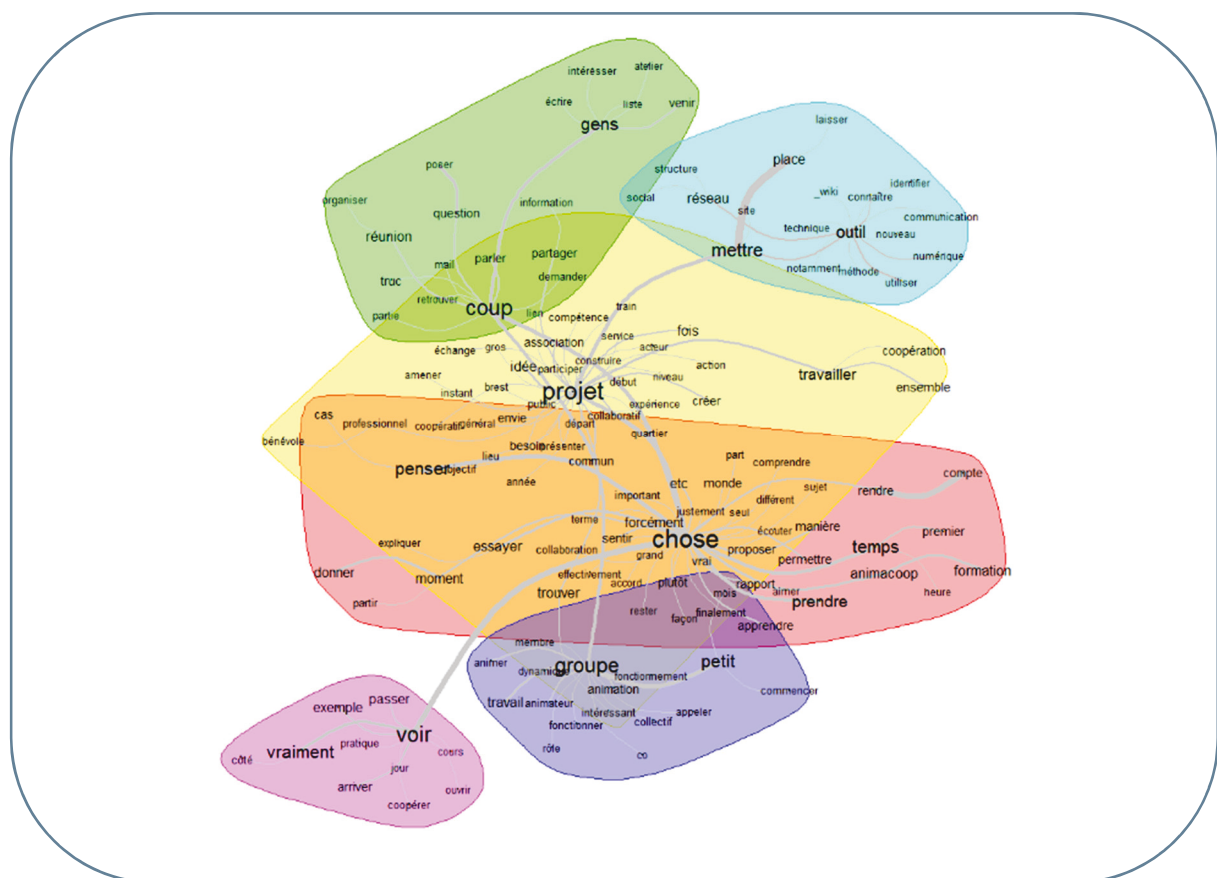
intéresser atelier
écrire liste venir
gens
poser
organiser information
question
réunion parler partager
mail demander
troc
retrouver coup
partie lien

laisser
place
structure
réseau _wiki identifier
social site connaître
technique outil communication
nouveau
mettre numérique
notamment méthode
utiliser

train
compétence
service fois
association acteur
échange gros construire coopération
idée participer action
amener brest début niveau travailler
instant projet ensemble
public expérience créer
cas départ collaboratif
professionnel coopératif général envie quartier
bénévole besoin présenter
lieu commun
penser objectif
année part comprendre
etc monde
important différent sujet compte
justement seul rendre
terme forcément écouter manière
expliquer essayer sentir chose premier
collaboration grand proposer temps
donner moment vrai permettre
effectivement accord plutôt rapport animacoop formation
trouver mois aimer
partir prendre heure
rester finalement
façon apprendre

membre
animer groupe petit
dynamique fonctionnement
animation commencer
travail animateur
intéressant appeler
fonctionner collectif
rôle
co

passer
exemple
voir
vraiment pratique
côté cours
jour
arriver ouvrir
coopérer